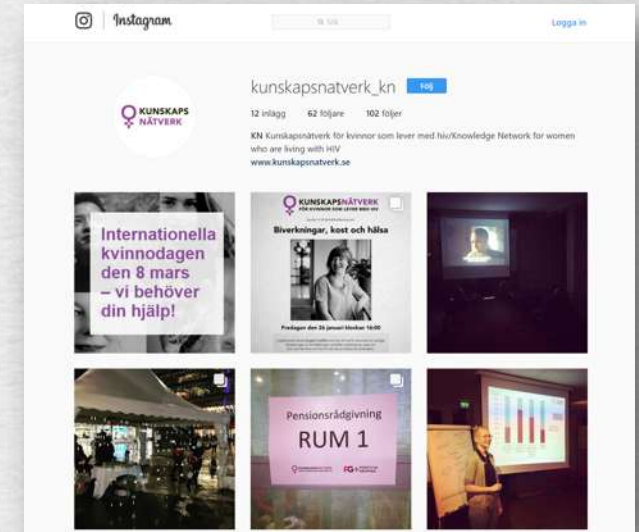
Instagram

Sök

Logga in

KUNSKAPS NÄTVERK

kunskapsnatverk_kn Följ

12 inlägg 62 följare 102 följer

KN Kunskapsnätverk för kvinnor som lever med hiv/Knowledge Network for women who are living with HIV
www.kunskapsnatverk.se

Internationella kvinnodagen den 8 mars – vi behöver din hjälp!

KUNSKAPSNÄTVERK
FÖR KVINNOR SOM LEVER MED HIV

Biverkningar, kost och hälsa

Fredagen den 26 januari klockan 16:00

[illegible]

Pensionsrådgivning
RUM 1

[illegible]